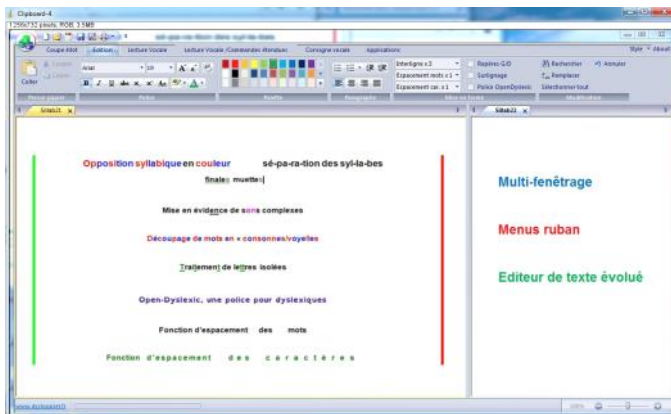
Clipboard-4
1256x732 pixels, RGB, 3.5MB

Coupe Mot Édition Lecture Vocale Lecture Vocale (Commandes Menus) Consigne vocale Applications

Style About

Coller
Arial 10
Interligne x 2
Espacement mots x 1
Espacement car. x 1
Repères G/D
Surlignage
Police OpenDyslexic
Rechercher
Remplacer
Sélectionner tout
Annuler
Presse-papier Police Palette Paragraphe Mise en forme Modification

Sillab21
Sillab21

Opposition syllabique en couleur sé-pa-ra-tion des syl-la-bes

finales muettes

Mise en évidence de sons complexes

Découpage de mots en « consonnes/voyelles

Traitement de lettres isolées

Open-Dyslexic, une police pour dyslexiques

Fonction d'espacement des mots

Fonction d'espacement des caractères

Multi-fenêtrage

Menus ruban

Editeur de texte évolué

www.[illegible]